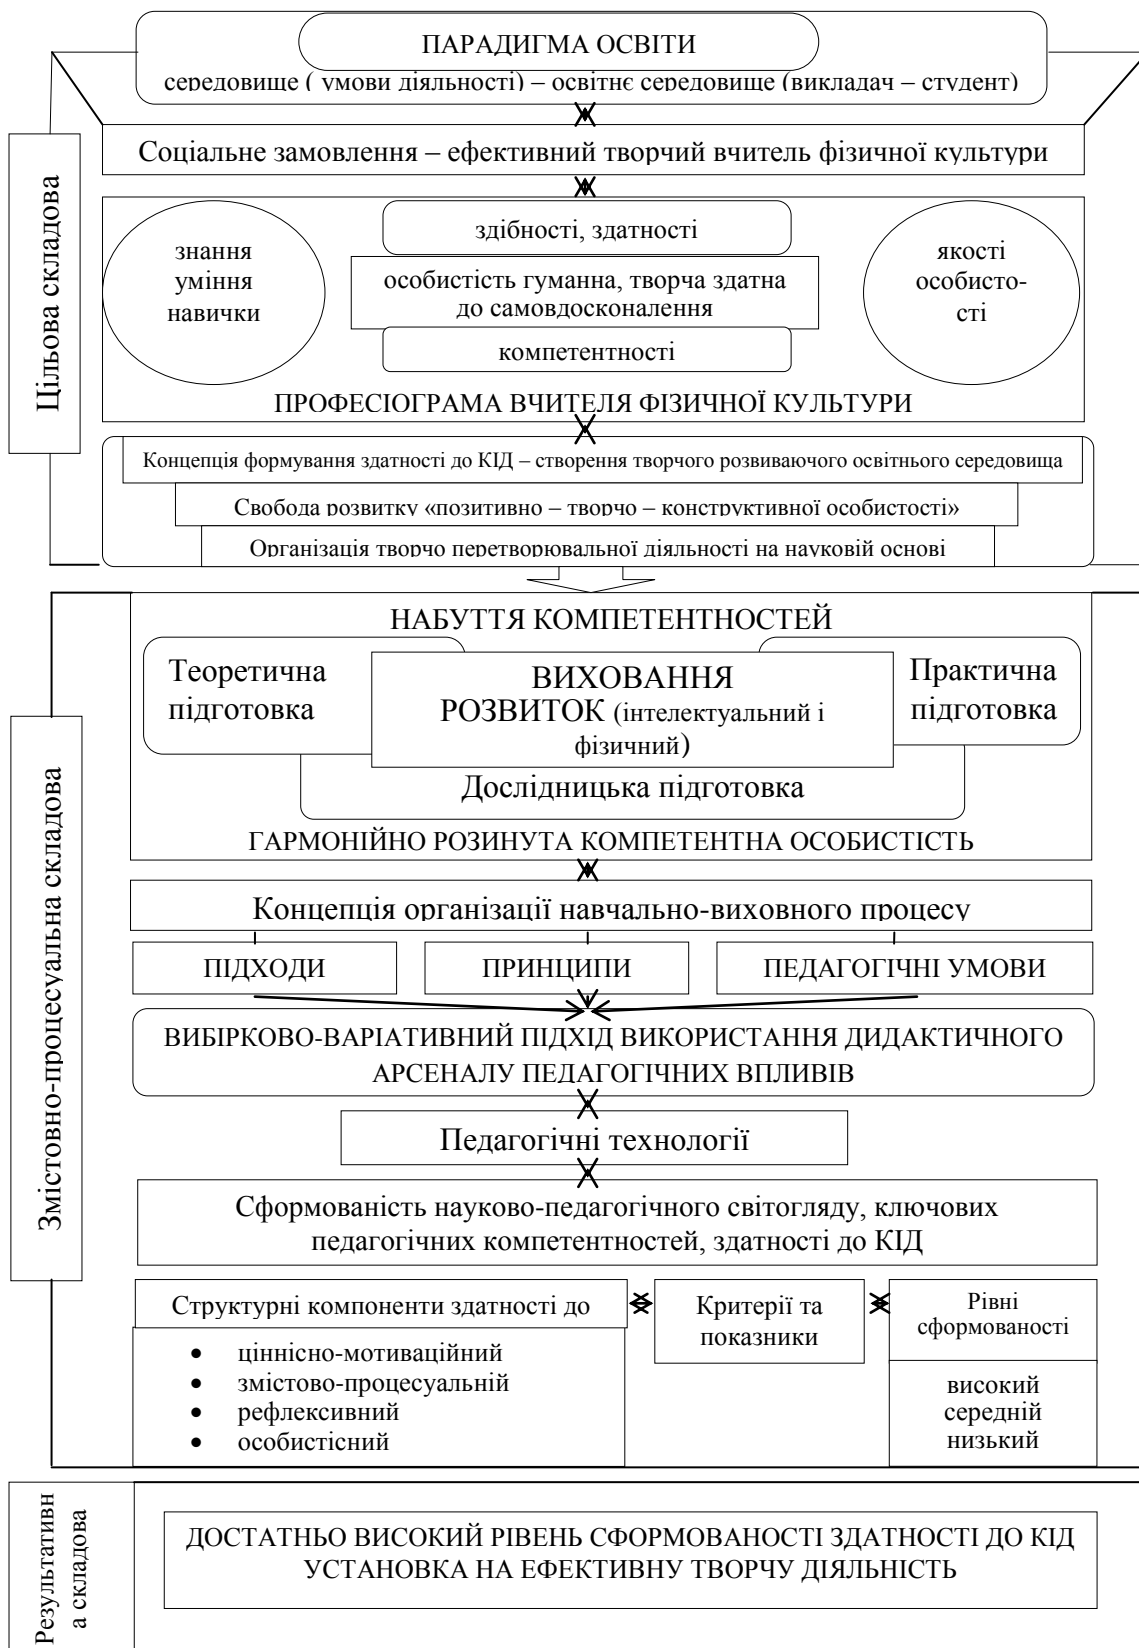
ПАРАДИГМА ОСВІТИ
середовище ( умови діяльності) – освітнє середовище (викладач – студент)

Цільова складова

Соціальне замовлення – ефективний творчий вчитель фізичної культури

знання
уміння
навички

здібності, здатності

особистість гуманна, творча здатна до самовдосконалення

компетентності

якості особистості

ПРОФЕСІОГРАМА ВЧИТЕЛЯ ФІЗИЧНОЇ КУЛЬТУРИ

Концепція формування здатності до КІД – створення творчого розвиваючого освітнього середовища

Свобода розвитку «позитивно – творчо – конструктивної особистості»

Організація творчо перетворювальної діяльності на науковій основі

Змістовно-процесуальна складова

НАБУТТЯ КОМПЕТЕНТНОСТЕЙ

Теоретична підготовка

ВИХОВАННЯ
РОЗВИТОК (інтелектуальний і фізичний)

Практична підготовка

Дослідницька підготовка

ГАРМОНІЙНО РОЗИНУТА КОМПЕТЕНТНА ОСОБИСТІСТЬ

Концепція організації навчально-виховного процесу

ПІДХОДИ

ПРИНЦИПИ

ПЕДАГОГІЧНІ УМОВИ

ВИБІРКОВО-ВАРІАТИВНИЙ ПІДХІД ВИКОРИСТАННЯ ДИДАКТИЧНОГО АРСЕНАЛУ ПЕДАГОГІЧНИХ ВПЛИВІВ

Педагогічні технології

Сформованість науково-педагогічного світогляду, ключових педагогічних компетентностей, здатності до КІД

Структурні компоненти здатності до

- ціннісно-мотиваційний
- змістово-процесуальній
- рефлексивний
- особистісний

Критерії та показники

Рівні сформованості

високий
середній
низький

Результативна складова

ДОСТАТНЬО ВИСОКИЙ РІВЕНЬ СФОРМОВАНОСТІ ЗДАТНОСТІ ДО КІД
УСТАНОВКА НА ЕФЕКТИВНУ ТВОРЧУ ДІЯЛЬНІСТЬ